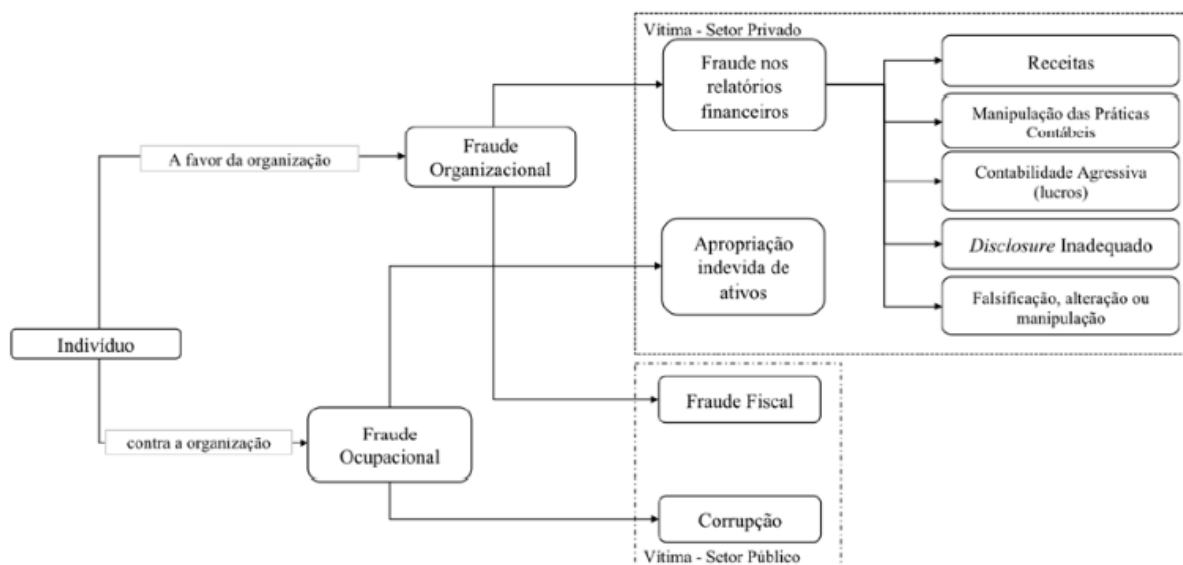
Vítima - Setor Privado

Indivíduo

A favor da organização

Fraude Organizacional

Fraude nos relatórios financeiros

Receitas

Manipulação das Práticas Contábeis

Contabilidade Agressiva (lucros)

*Disclosure* Inadequado

Falsificação, alteração ou manipulação

Apropriação indevida de ativos

contra a organização

Fraude Ocupacional

Fraude Fiscal

Corrupção

Vítima - Setor Público